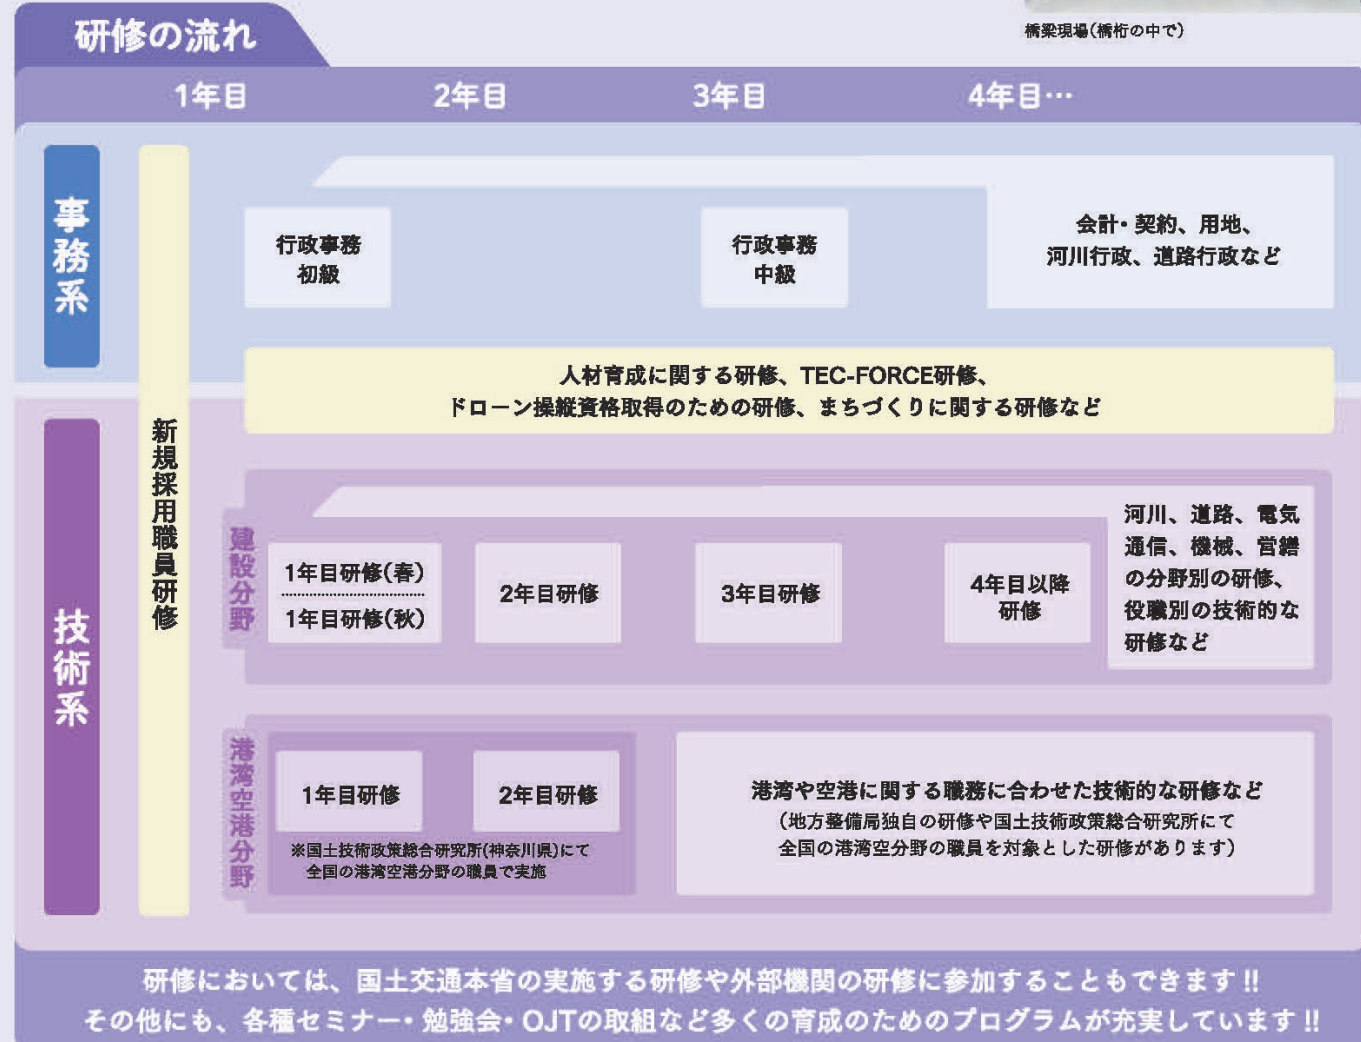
研修の流れ

橋梁現場(橋桁の中で)

1年目 2年目 3年目 4年目…

事務系

新規採用職員研修

行政事務初級

行政事務中級

会計・契約、用地、河川行政、道路行政など

人材育成に関する研修、TEC-FORCE研修、ドローン操縦資格取得のための研修、まちづくりに関する研修など

技術系

建設分野

1年目研修(春)
1年目研修(秋)

2年目研修

3年目研修

4年目以降研修

河川、道路、電気通信、機械、営繕の分野別の研修、役職別の技術的な研修など

港湾空港分野

1年目研修

2年目研修

※国土技術政策総合研究所(神奈川県)にて全国の港湾空港分野の職員で実施

港湾や空港に関する職務に合わせた技術的な研修など
(地方整備局独自の研修や国土技術政策総合研究所にて全国の港湾空分野の職員を対象とした研修があります)

研修においては、国土交通本省の実施する研修や外部機関の研修に参加することもできます!!
その他にも、各種セミナー・勉強会・OJTの取組など多くの育成のためのプログラムが充実しています!!